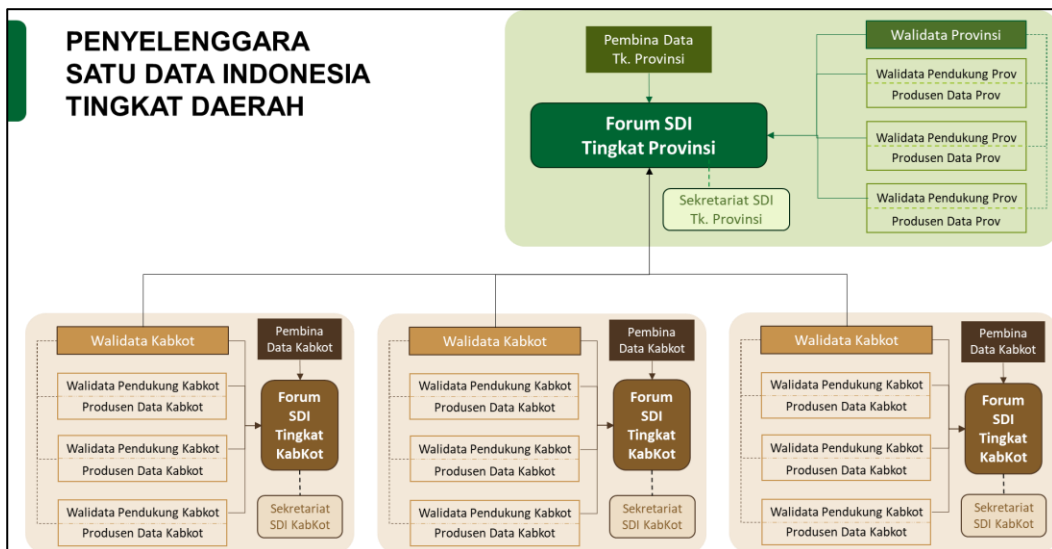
PENYELENGGARA SATU DATA INDONESIA TINGKAT DAERAH

Pembina Data Tk. Provinsi

Forum SDI Tingkat Provinsi

Sekretariat SDI Tk. Provinsi

Walidata Provinsi

Walidata Pendukung Prov
Produsen Data Prov

Walidata Pendukung Prov
Produsen Data Prov

Walidata Pendukung Prov
Produsen Data Prov

Walidata Kabkot

Walidata Pendukung Kabkot
Produsen Data Kabkot

Walidata Pendukung Kabkot
Produsen Data Kabkot

Walidata Pendukung Kabkot
Produsen Data Kabkot

Pembina Data Kabkot

Forum SDI Tingkat KabKot

Sekretariat SDI KabKot

Walidata Kabkot

Walidata Pendukung Kabkot
Produsen Data Kabkot

Walidata Pendukung Kabkot
Produsen Data Kabkot

Walidata Pendukung Kabkot
Produsen Data Kabkot

Pembina Data Kabkot

Forum SDI Tingkat KabKot

Sekretariat SDI KabKot

Walidata Kabkot

Walidata Pendukung Kabkot
Produsen Data Kabkot

Walidata Pendukung Kabkot
Produsen Data Kabkot

Walidata Pendukung Kabkot
Produsen Data Kabkot

Pembina Data Kabkot

Forum SDI Tingkat KabKot

Sekretariat SDI KabKot